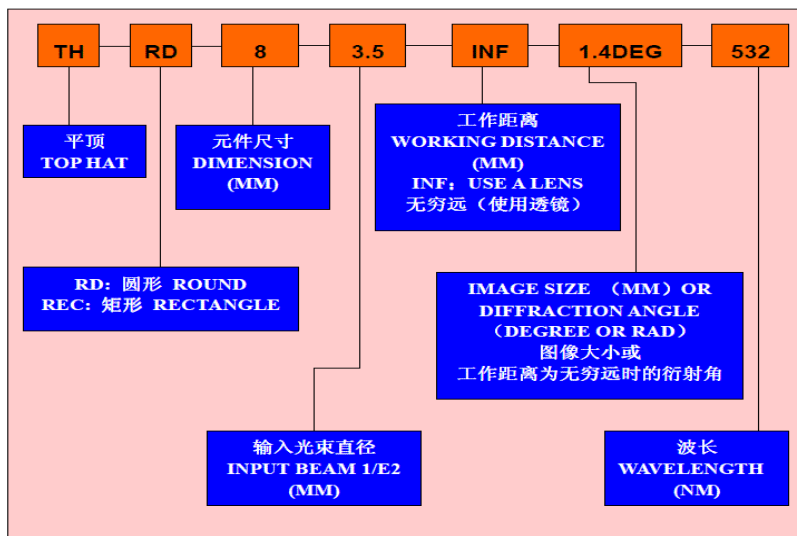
TH RD 8 3.5 INF 1.4DEG 532

平顶
TOP HAT

元件尺寸
DIMENSION
(MM)

工作距离
WORKING DISTANCE
(MM)
INF：USE A LENS
无穷远（使用透镜）

RD：圆形 ROUND
REC：矩形 RECTANGLE

IMAGE SIZE （MM）OR
DIFFRACTION ANGLE
（DEGREE OR RAD）
图像大小或
工作距离为无穷远时的衍射角

输入光束直径
INPUT BEAM 1/E2
(MM)

波长
WAVELENGTH
(NM)